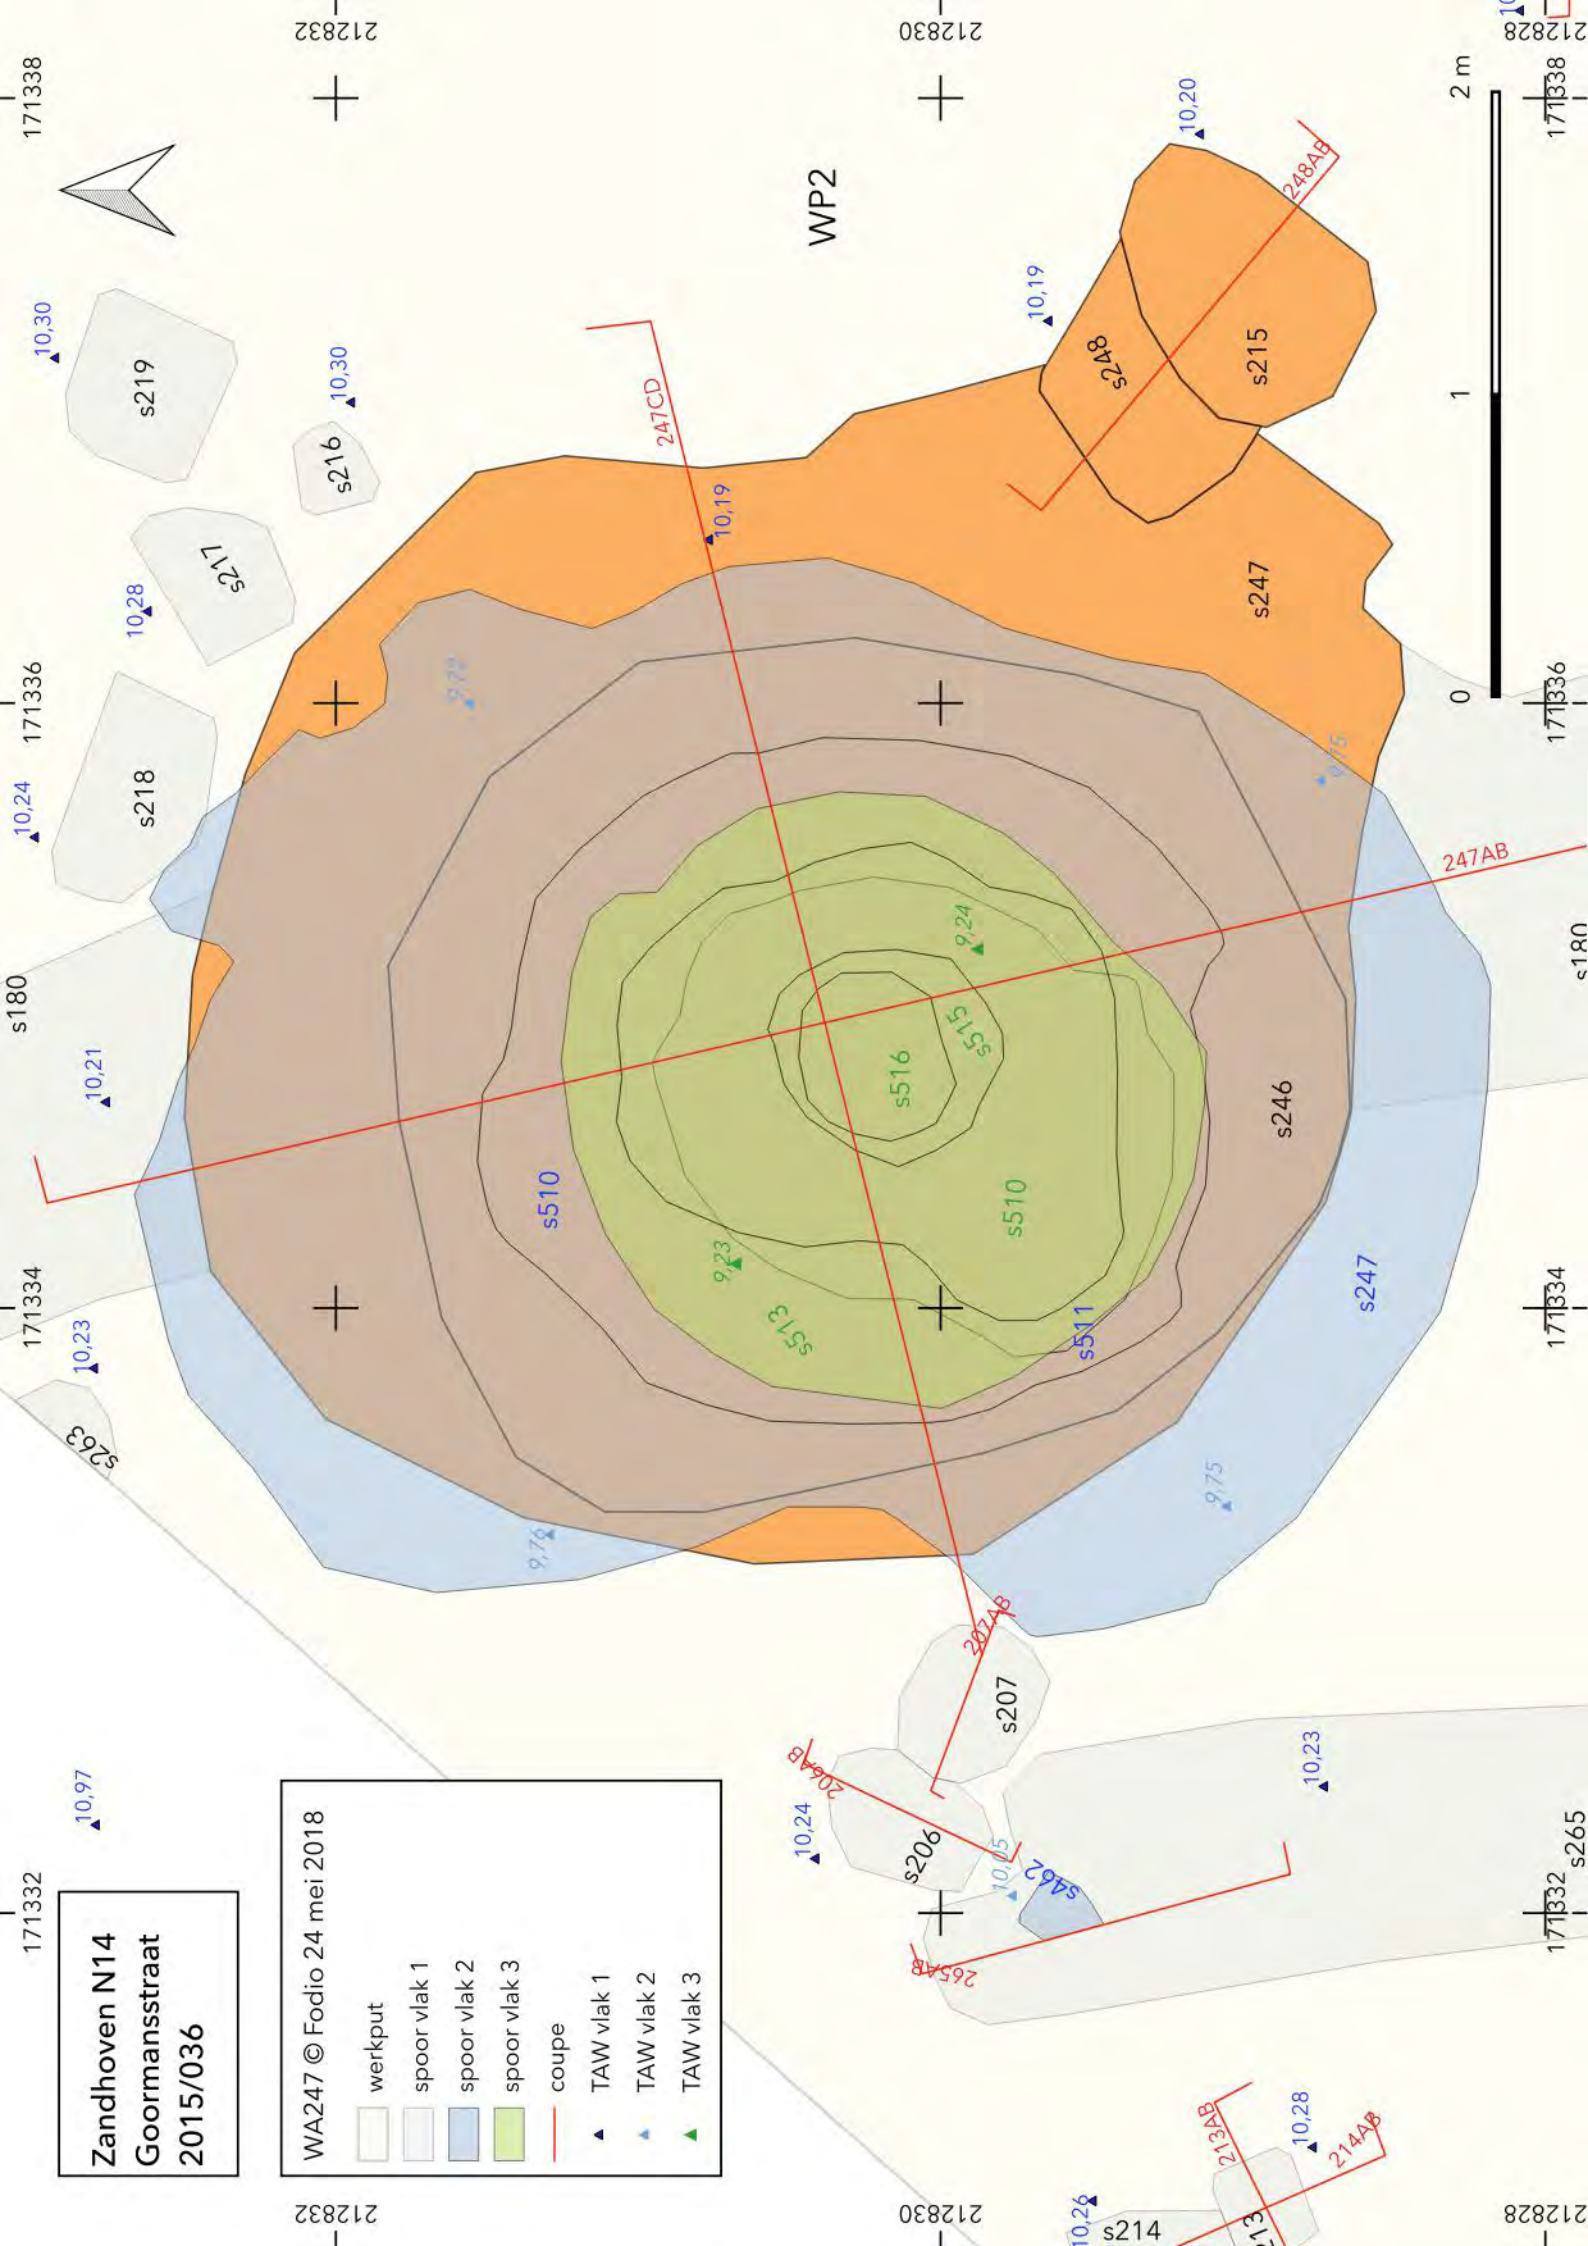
Zandhoven N14
Goormansstraat
2015/036

WA247 © Fodio 24 mei 2018
werkput
spoor vlak 1
spoor vlak 2
spoor vlak 3
coupe
TAW vlak 1
TAW vlak 2
TAW vlak 3

WP2

171332
171334
171336
171338
212832
212830
212828

s219
s216
s217
s218
s180
s263
s248
s215
s247
s246
s510
s516
s515
s513
s511
s207
s206
s462
s265
s214
s213

247CD
247AB
248AB
207AB
206AB
265AB
213AB
214AB

10,30
10,30
10,28
10,24
10,21
10,23
10,97
10,19
10,19
10,20
9,72
9,75
9,24
9,23
9,76
9,75
10,24
10,05
10,23
10,28
10,26

0
1
2 m